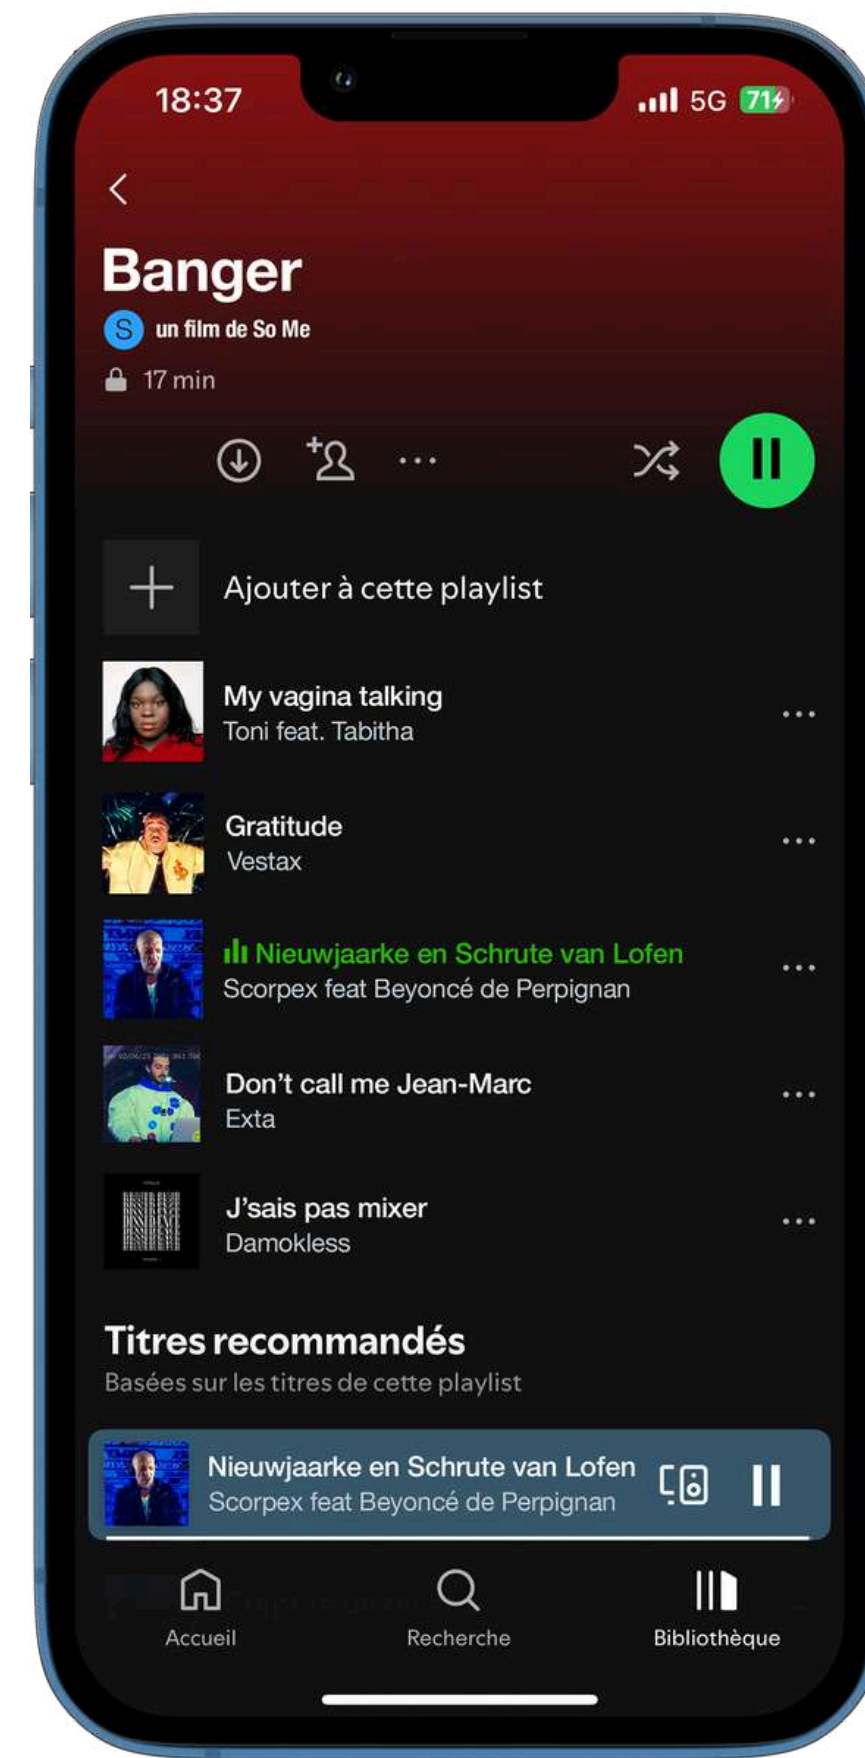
18:37

5G 71

Banger

S un film de So Me

17 min

Ajouter à cette playlist

My vagina talking
Toni feat. Tabitha

Gratitude
Vestax

Nieuwjaarke en Schrute van Lofen
Scorpex feat Beyoncé de Perpignan

Don't call me Jean-Marc
Exta

J'sais pas mixer
Damokless

Titres recommandés
Basées sur les titres de cette playlist

Nieuwjaarke en Schrute van Lofen
Scorpex feat Beyoncé de Perpignan

Accueil
Recherche
Bibliothèque